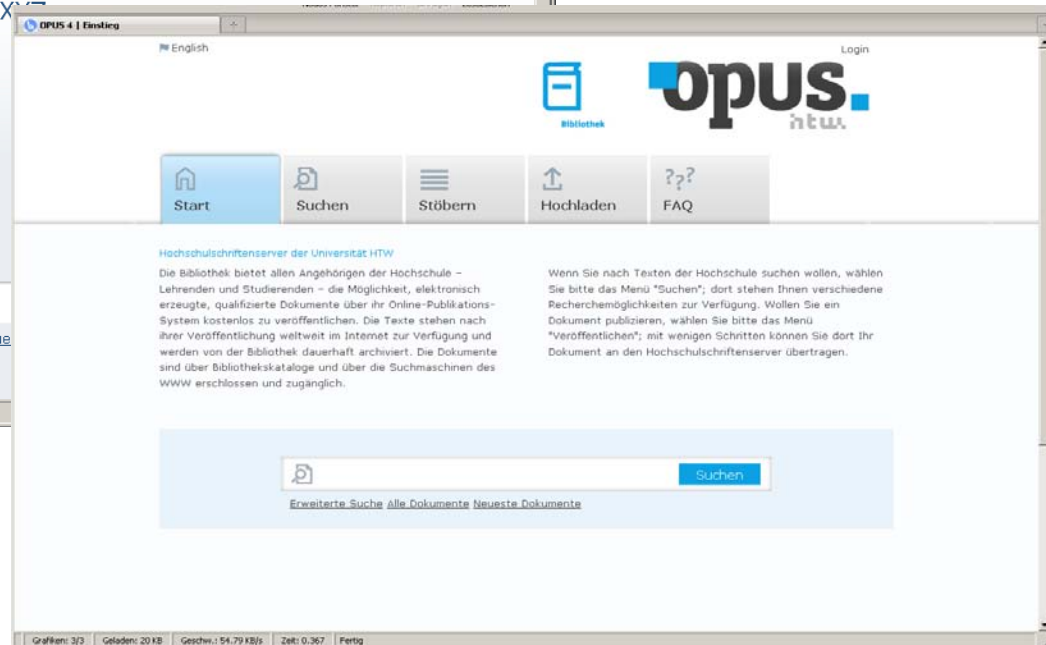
OPUS 4 | Einstieg

English

Login

Bibliothek

opus.
htw.

Start

Suchen

Stöbern

Hochladen

FAQ

Hochschulschriftenserver der Universität HTW

Die Bibliothek bietet allen Angehörigen der Hochschule – Lehrenden und Studierenden – die Möglichkeit, elektronisch erzeugte, qualifizierte Dokumente über ihr Online-Publikations-System kostenlos zu veröffentlichen. Die Texte stehen nach ihrer Veröffentlichung weltweit im Internet zur Verfügung und werden von der Bibliothek dauerhaft archiviert. Die Dokumente sind über Bibliothekskataloge und über die Suchmaschinen des WWW erschlossen und zugänglich.

Wenn Sie nach Texten der Hochschule suchen wollen, wählen Sie bitte das Menü "Suchen"; dort stehen Ihnen verschiedene Recherchemöglichkeiten zur Verfügung. Wollen Sie ein Dokument publizieren, wählen Sie bitte das Menü "Veröffentlichen"; mit wenigen Schritten können Sie dort Ihr Dokument an den Hochschulschriftenserver übertragen.

Suchen

Erweiterte Suche Alle Dokumente Neueste Dokumente

Grafiken: 3/3 | Geladen: 20 KB | Geschw.: 54.79 KB/s | Zeit: 0.367 | Fertig